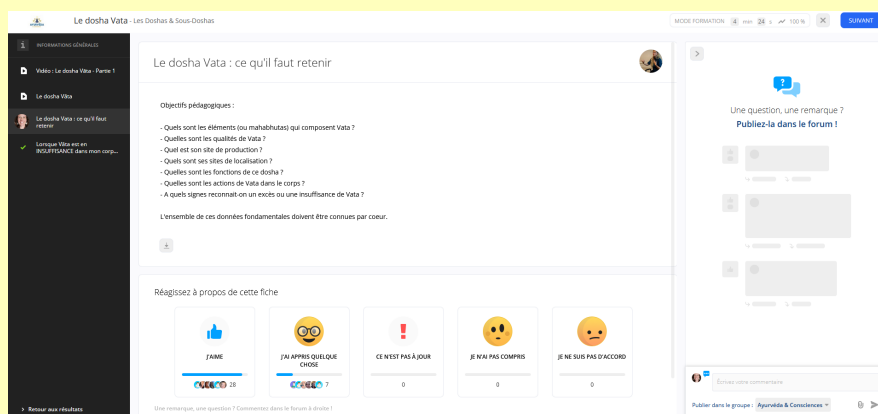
Le dosha Vata - Les Doshas & Sous-Doshas

MODE FORMATION 4 min 24 s 100 %

SUIVANT

INFORMATIONS GÉNÉRALES

Vidéo : Le dosha Vâta - Partie 1

Le dosha Vâta

Le dosha Vata : ce qu'il faut retenir

Lorsque Vâta est en INSUFFISANCE dans mon corp...

> Retour aux résultats

Le dosha Vata : ce qu'il faut retenir

Objectifs pédagogiques :

- Quels sont les éléments (ou mahabhutas) qui composent Vata ?
- Quelles sont les qualités de Vata ?
- Quel est son site de production ?
- Quels sont ses sites de localisation ?
- Quelles sont les fonctions de ce dosha ?
- Quelles sont les actions de Vata dans le corps ?
- A quels signes reconnait-on un excès ou une insuffisance de Vata ?

L'ensemble de ces données fondamentales doivent être connues par coeur.

Réagissez à propos de cette fiche

J'AIME
28

J'AI APPRIS QUELQUE CHOSE
7

CE N'EST PAS À JOUR
0

JE N'AI PAS COMPRIS
0

JE NE SUIS PAS D'ACCORD
0

Une remarque, une question ? Commentez dans le forum à droite !

Une question, une remarque ?
Publiez-la dans le forum !

Écrivez votre commentaire

Publier dans le groupe : Ayurvéda & Consciences